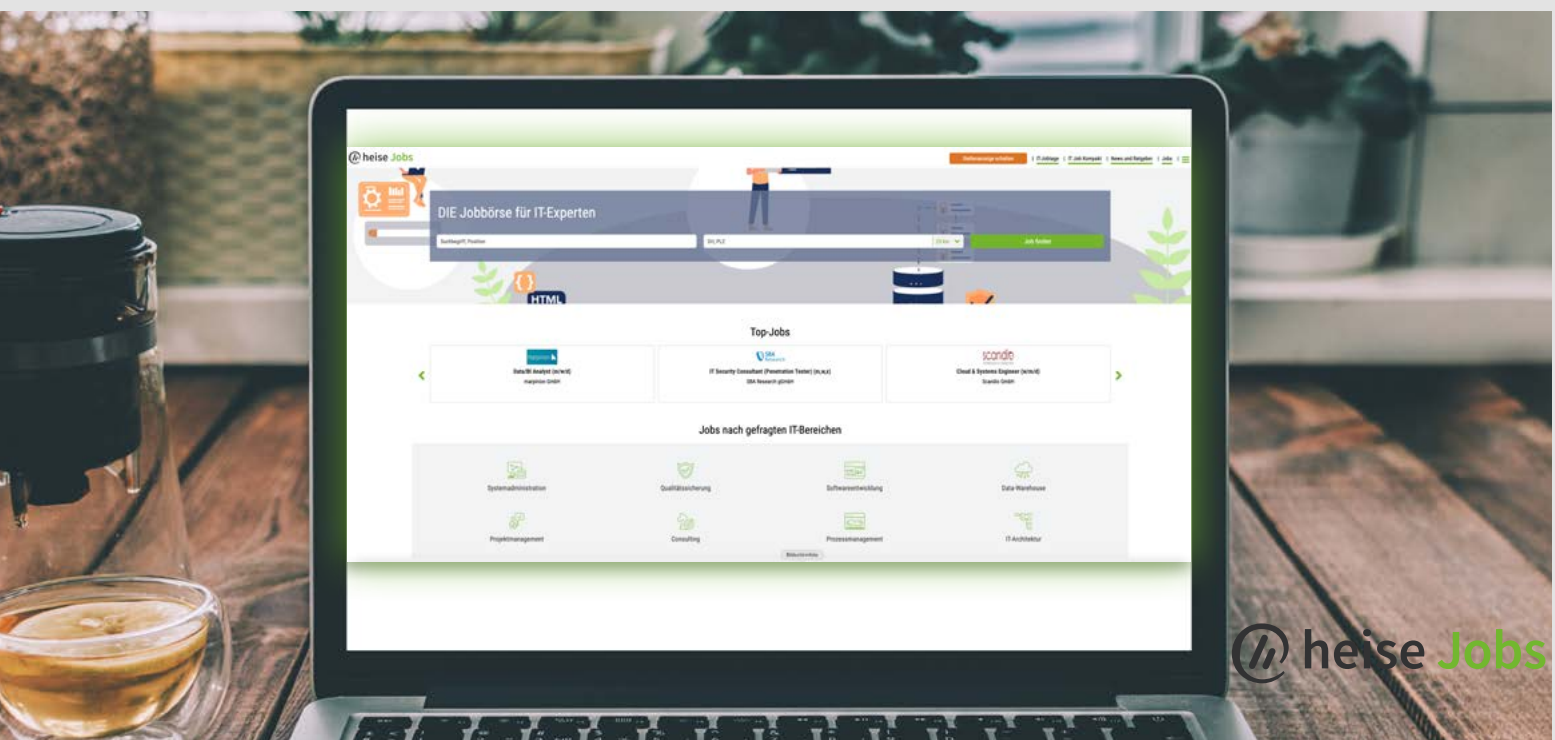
heise Jobs

Stellenanzeige schalten | IT-Jobtage | IT Job Kompakt | News und Ratgeber | Jobs

DIE Jobbörse für IT-Experten

Suchbegriff, Position

Ort, PLZ

25 km

Job finden

HTML

Top-Jobs

Data/BI Analyst (m/w/d)

marpinion GmbH

SBA Research

IT Security Consultant (Penetration Tester) (m,w,x)

SBA Research gGmbH

scandio

Cloud & Systems Engineer (w/m/d)

Scandio GmbH

Jobs nach gefragten IT-Bereichen

Systemadministration

Qualitätssicherung

Softwareentwicklung

Data-Warehouse

Projektmanagement

Consulting

Prozessmanagement

IT-Architektur

Bildschirmfoto

heise Jobs